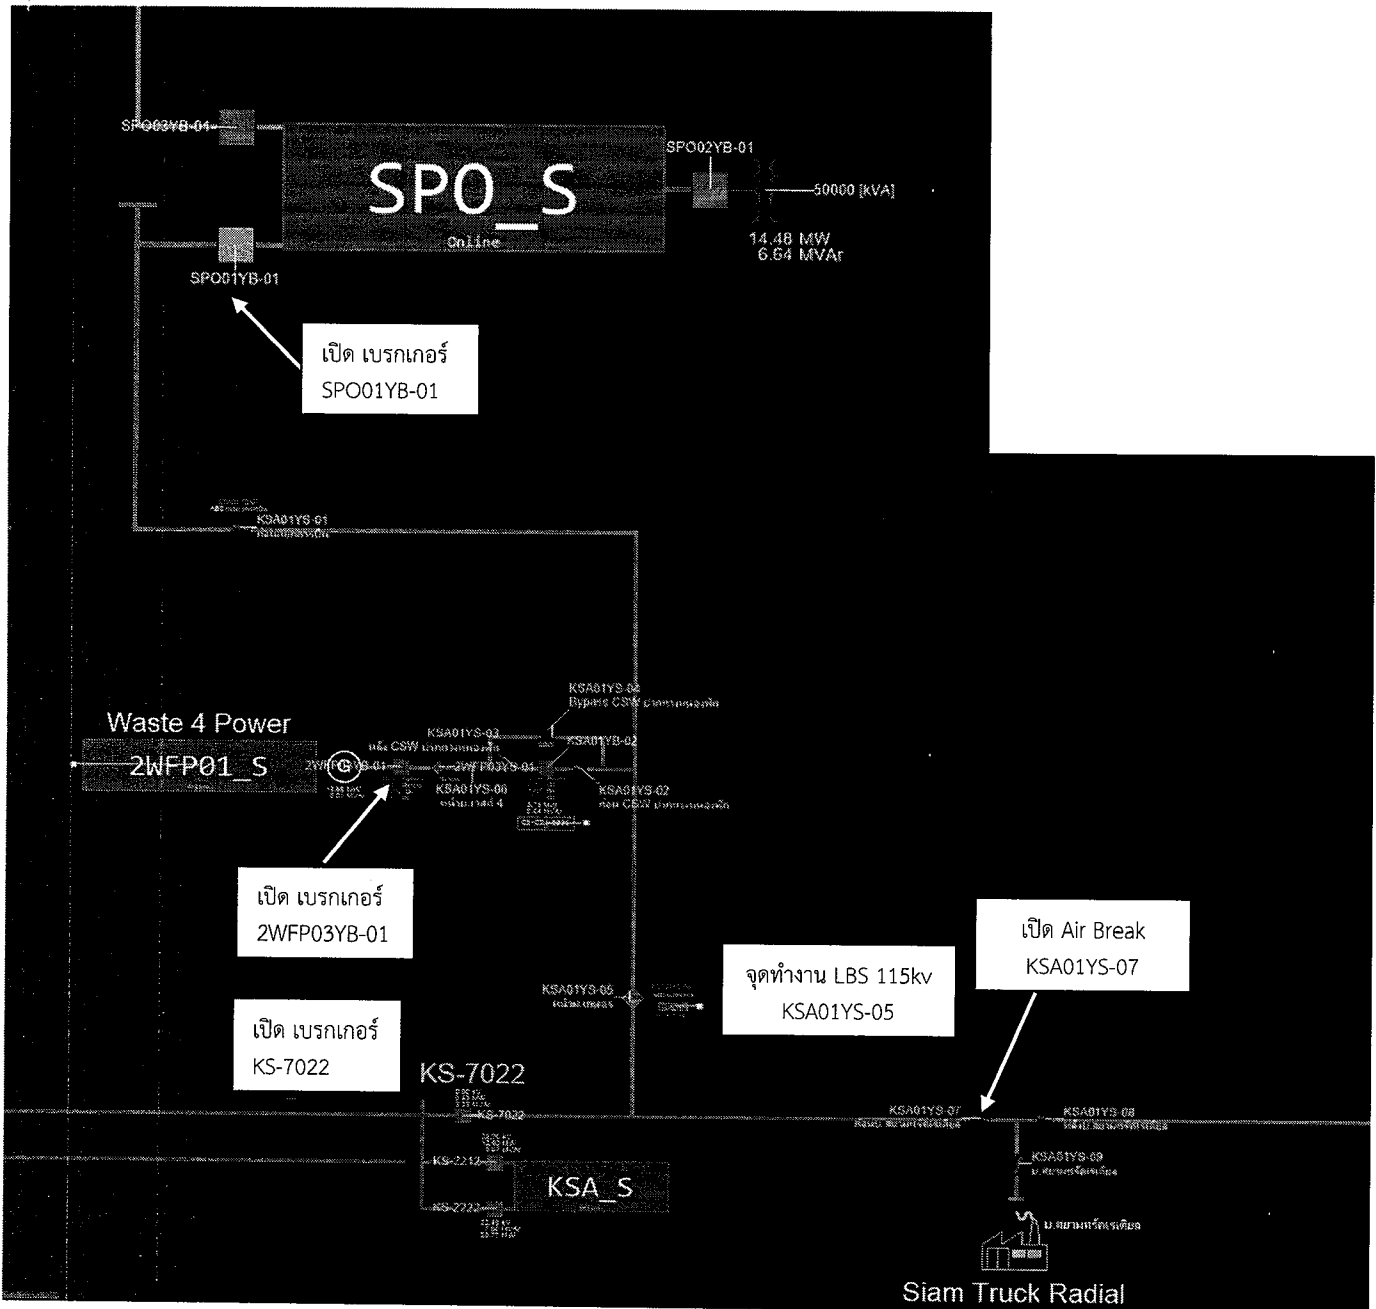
SPO03YB-01

SPO_S

Online

SPO02YB-01

50000 [kVA]

14.48 MW
6.64 MVAr

SPO01YB-01

เปิด เบรกเกอร์
SPO01YB-01

KSA01YS-01

KSA01YS-04
Bypass CSW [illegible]

KSA01YS-03
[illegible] CSW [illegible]

KSA01YB-02

Waste 4 Power

2WFP01_S

2WFP03YB-01

2WFP03YS-01

KSA01YS-06
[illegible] 4

KSA01YS-02
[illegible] CSW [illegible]

เปิด เบรกเกอร์
2WFP03YB-01

เปิด Air Break
KSA01YS-07

KSA01YS-05
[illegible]

จุดทำงาน LBS 115kv
KSA01YS-05

เปิด เบรกเกอร์
KS-7022

KS-7022

KS-7022

KS-2212

KSA_S

KS-2222

KSA01YS-07
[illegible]

KSA01YS-08
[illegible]

KSA01YS-09
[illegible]

บ.สยามทรัคเรเดียล

Siam Truck Radial